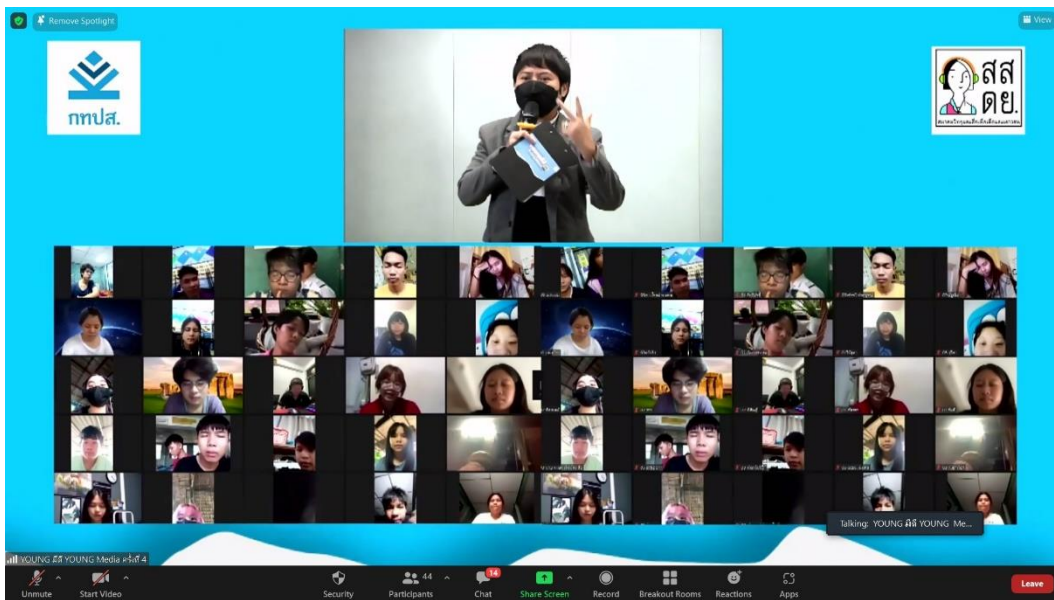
Remove Spotlight

View

กทปส.

สส
ดย.

Talking: YOUNG ดีดี YOUNG Me...

YOUNG ดีดี YOUNG Media ครั้งที่ 4

Unmute

Start Video

Security

Participants 44

Chat 14

Share Screen

Record

Breakout Rooms

Reactions

Apps

Leave